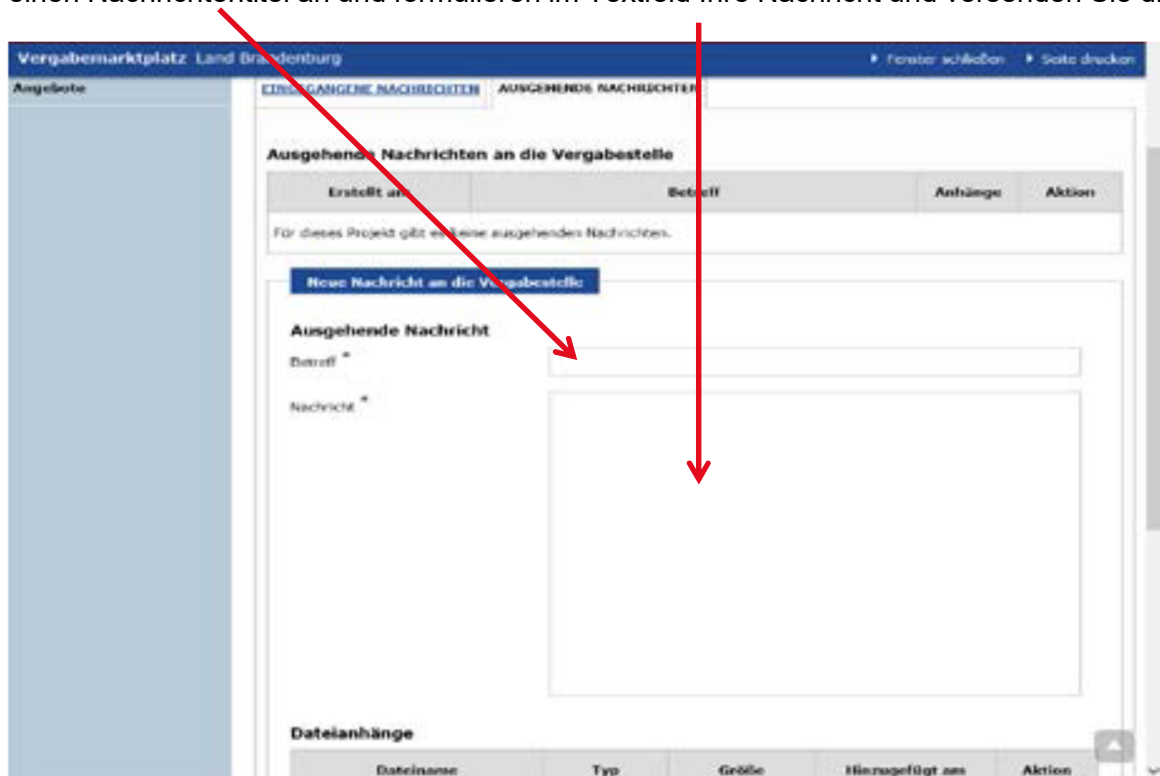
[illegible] Nachrichtentitel an und formulieren im Textfeld Ihre Nachricht und versenden Sie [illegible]

Vergabemarktplatz Land Brandenburg

Fenster schließen
Seite drucken

Angebote

EINGEGANGENE NACHRICHTEN | AUSGEHENDE NACHRICHTEN

Ausgehende Nachrichten an die Vergabestelle

| Erstellt am | Betreff | Anhänge | Aktion |
|---|---|---|---|
| Für dieses Projekt gibt es keine ausgehenden Nachrichten. | | | |

Neue Nachricht an die Vergabestelle

Ausgehende Nachricht

Betreff *

Nachricht *

Dateianhänge

| Dateiname | Typ | Größe | Hinzugefügt am | Aktion |
|---|---|---|---|---|